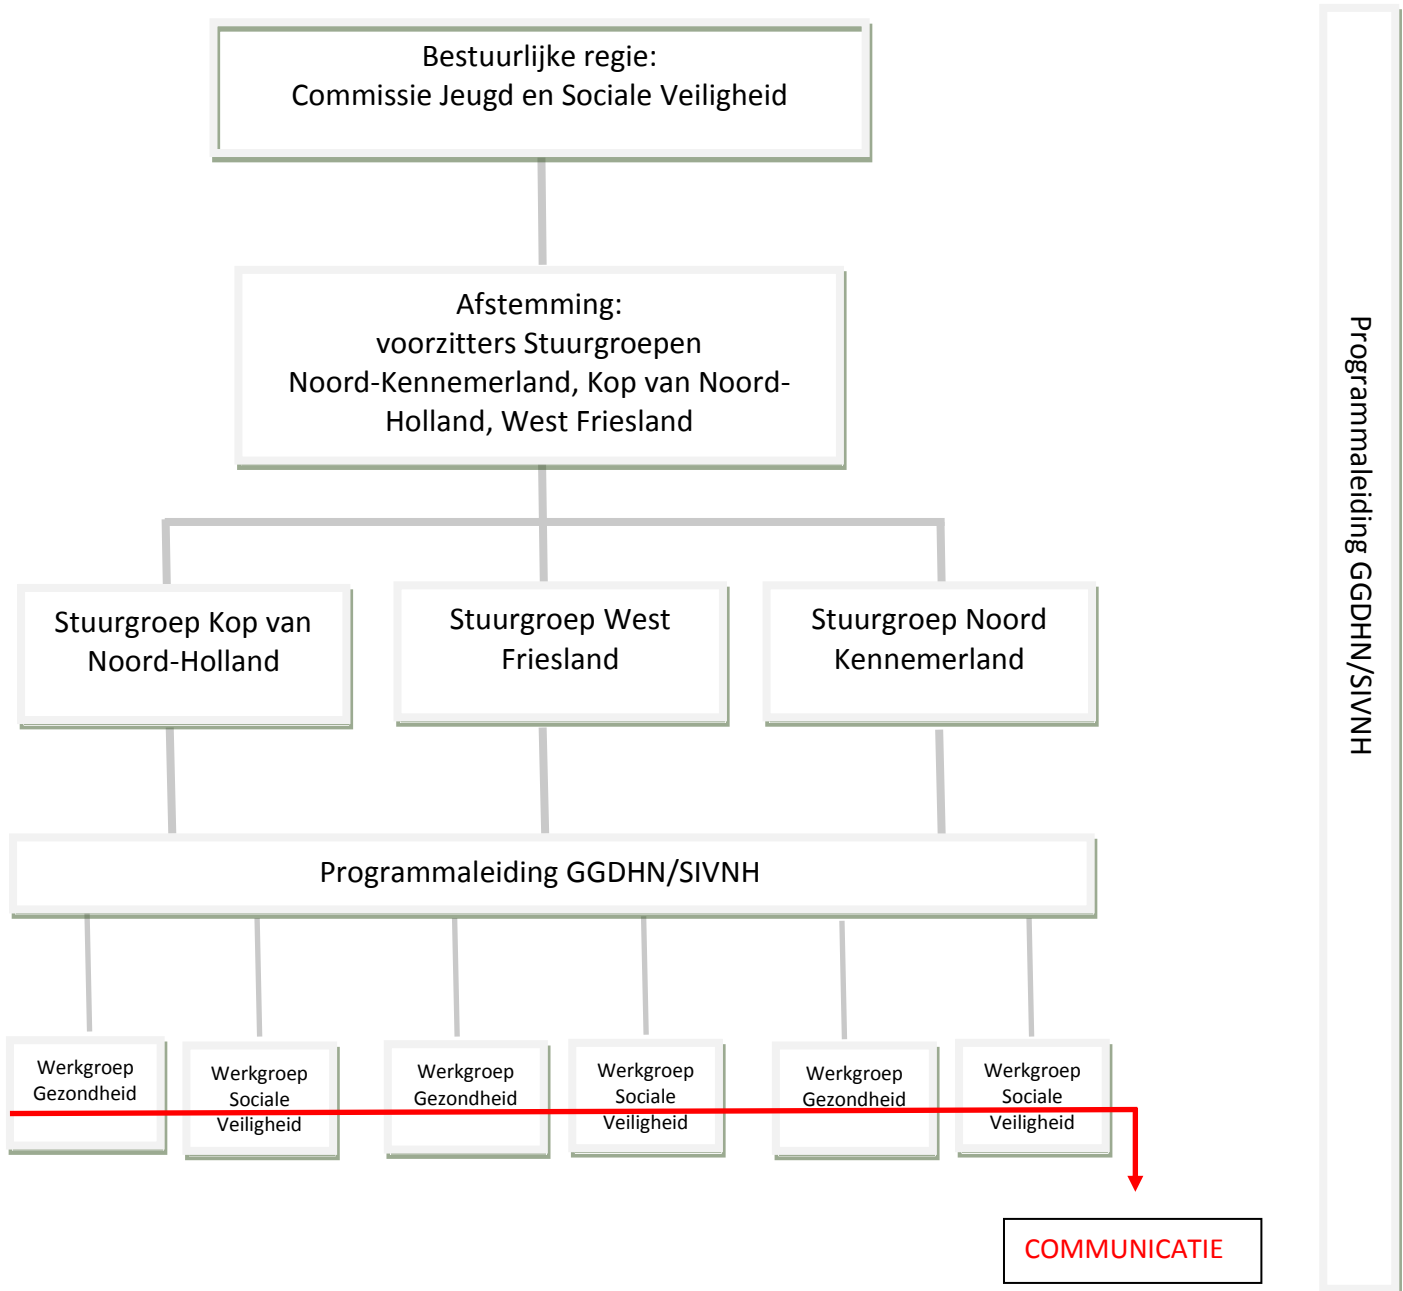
Bestuurlijke regie:
Commissie Jeugd en Sociale Veiligheid

Afstemming:
voorzitters Stuurgroepen Noord-Kennemerland, Kop van Noord-Holland, West Friesland

Stuurgroep Kop van Noord-Holland

Stuurgroep West Friesland

Stuurgroep Noord Kennemerland

Programmaleiding GGDHN/SIVNH

Werkgroep Gezondheid

Werkgroep Sociale Veiligheid

Werkgroep Gezondheid

Werkgroep Sociale Veiligheid

Werkgroep Gezondheid

Werkgroep Sociale Veiligheid

COMMUNICATIE

Programmaleiding GGDHN/SIVNH